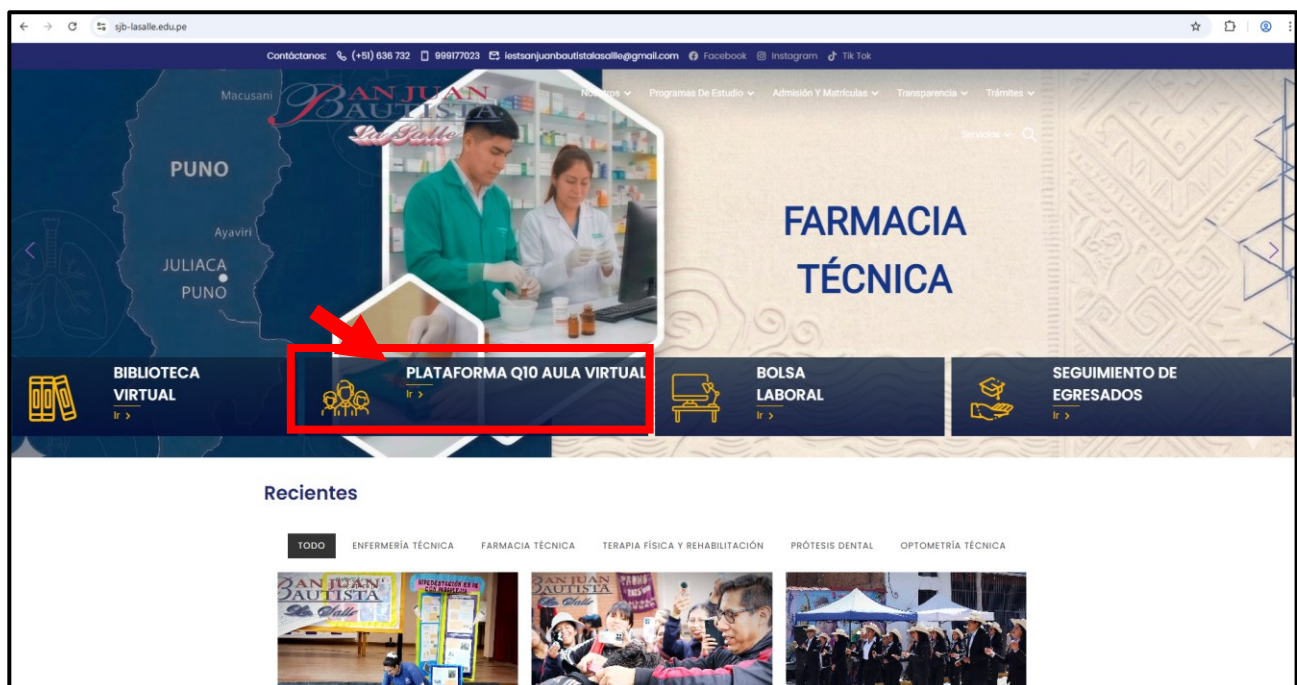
sjb-lasalle.edu.pe

Contáctanos: (+51) 636 732 999177023 iestsanjuanbautistalasalle@gmail.com Facebook Instagram Tik Tok

Macusani
SAN JUAN BAUTISTA La Salle
Nosotros Programas De Estudio Admisión Y Matrículas Transparencia Trámites
Servicios

PUNO
Ayaviri
JULIACA
PUNO

FARMACIA TÉCNICA

BIBLIOTECA VIRTUAL
Ir >

PLATAFORMA Q10 AULA VIRTUAL
Ir >

BOLSA LABORAL
Ir >

SEGUIMIENTO DE EGRESADOS
Ir >

Recientes

TODO ENFERMERÍA TÉCNICA FARMACIA TÉCNICA TERAPIA FÍSICA Y REHABILITACIÓN PRÓTESIS DENTAL OPTOMETRÍA TÉCNICA

SAN JUAN BAUTISTA La Salle
SAN JUAN BAUTISTA La Salle